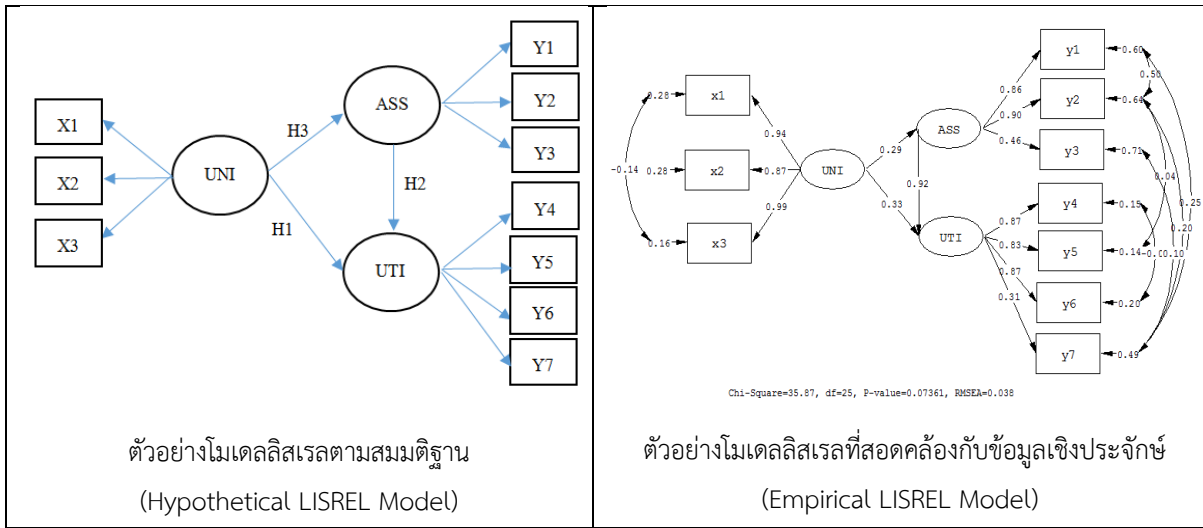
| X1 X2 X3 UNI H3 H1 ASS H2 UTI Y1 Y2 Y3 Y4 Y5 Y6 Y7 | 0.28 x1 0.94 -0.14 0.28 x2 0.87 UNI 0.16 x3 0.99 0.29 ASS 0.92 0.33 UTI 0.86 0.90 0.46 y1 y2 y3 0.60 0.58 0.64 0.71 0.87 0.83 0.87 0.31 y4 y5 y6 y7 0.15 0.14 0.20 0.49 0.04 0.25 0.20 -0.10 0.10 Chi-Square=35.87, df=25, P-value=0.07361, RMSEA=0.038 |
|---|---|
| ตัวอย่างโมเดลลิสเรลตามสมมติฐาน (Hypothetical LISREL Model) | ตัวอย่างโมเดลลิสเรลที่สอดคล้องกับข้อมูลเชิงประจักษ์ (Empirical LISREL Model) |